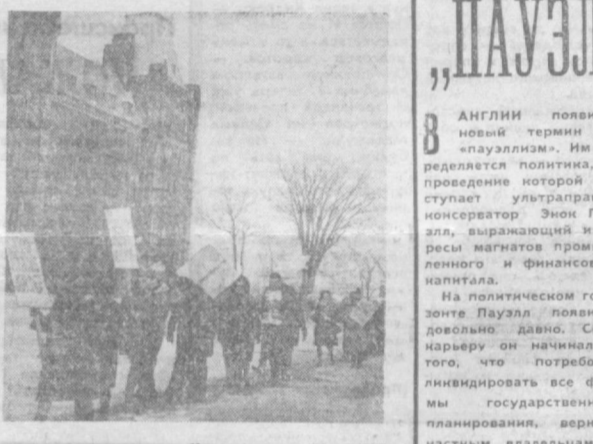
„ПАУЭЛ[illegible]

В АНГЛИИ появи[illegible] новый термин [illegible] «пауэллизм». Им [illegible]ределяется политика, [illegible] проведение которой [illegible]ступает ультрапра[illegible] консерватор Энок П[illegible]элл, выражающий и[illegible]ресы магнатов пром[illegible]ленного и финансов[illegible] капитала.

На политическом го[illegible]зонте Пауэлл появи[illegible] довольно давно. С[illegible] карьеру он начинал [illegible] того, что потребо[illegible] ликвидировать все ф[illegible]мы государственн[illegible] планирования, верн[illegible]